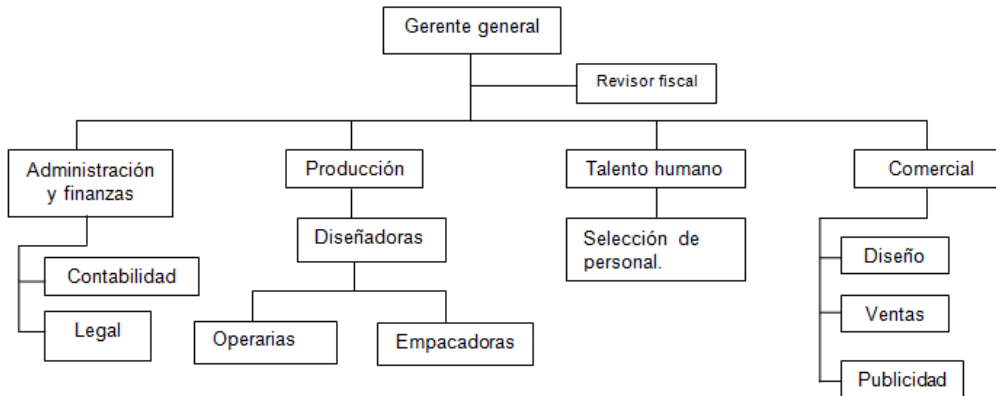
Gerente general

Revisor fiscal

Administración y finanzas

Contabilidad

Legal

Producción

Diseñadoras

Operarias

Empacadoras

Talento humano

Selección de personal.

Comercial

Diseño

Ventas

Publicidad